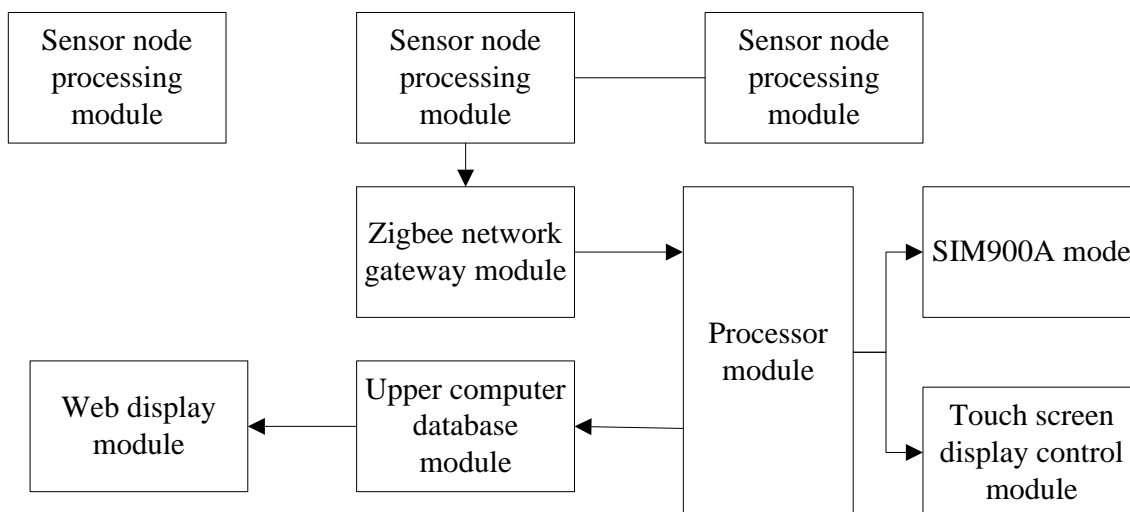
Sensor node processing module

Sensor node processing module

Sensor node processing module

Zigbee network gateway module

Processor module

SIM900A mode

Touch screen display control module

Web display module

Upper computer database module